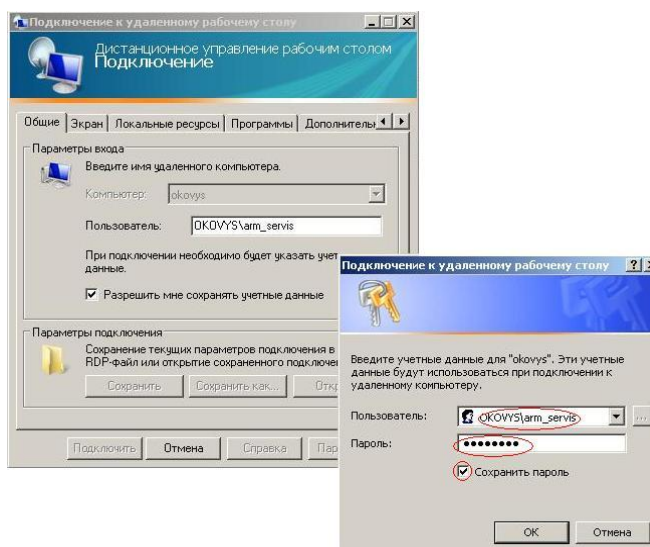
Подключение к удаленному рабочему столу

Дистанционное управление рабочим столом
Подключение

Общие | Экран | Локальные ресурсы | Программы | Дополнитель

Параметры входа

Введите имя удаленного компьютера.

Компьютер: okovys

Пользователь: OKOVYS\arm_servis

При подключении необходимо будет указать учет данные.

☑ Разрешить мне сохранять учетные данные

Параметры подключения

Сохранение текущих параметров подключения в RDP-файл или открытие сохраненного подключе

Сохранить | Сохранить как... | Отк

Подключить | Отмена | Справка | Пар

Подключение к удаленному рабочему столу ?

Введите учетные данные для "okovys". Эти учетные данные будут использоваться при подключении к удаленному компьютеру.

Пользователь: OKOVYS\arm_servis

Пароль: ••••••••

☑ Сохранить пароль

OK | Отмена